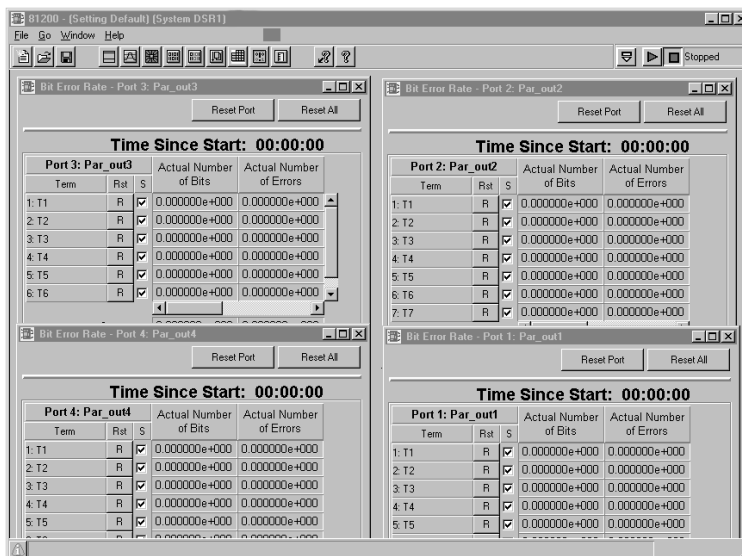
81200 - [Setting Default] [System DSR1]

File Go Window Help

Stopped

Bit Error Rate - Port 3: Par_out3

Reset Port Reset All

Time Since Start: 00:00:00

| Port 3: Par_out3 | | | Actual Number of Bits | Actual Number of Errors |
|---|---|---|---|---|
| Term | Rst | S | | |
| 1: T1 | R | ☑ | 0.000000e+000 | 0.000000e+000 |
| 2: T2 | R | ☑ | 0.000000e+000 | 0.000000e+000 |
| 3: T3 | R | ☑ | 0.000000e+000 | 0.000000e+000 |
| 4: T4 | R | ☑ | 0.000000e+000 | 0.000000e+000 |
| 5: T5 | R | ☑ | 0.000000e+000 | 0.000000e+000 |
| 6: T6 | R | ☑ | 0.000000e+000 | 0.000000e+000 |

Bit Error Rate - Port 2: Par_out2

Reset Port Reset All

Time Since Start: 00:00:00

| Port 2: Par_out2 | | | Actual Number of Bits | Actual Number of Errors |
|---|---|---|---|---|
| Term | Rst | S | | |
| 1: T1 | R | ☑ | 0.000000e+000 | 0.000000e+000 |
| 2: T2 | R | ☑ | 0.000000e+000 | 0.000000e+000 |
| 3: T3 | R | ☑ | 0.000000e+000 | 0.000000e+000 |
| 4: T4 | R | ☑ | 0.000000e+000 | 0.000000e+000 |
| 5: T5 | R | ☑ | 0.000000e+000 | 0.000000e+000 |
| 6: T6 | R | ☑ | 0.000000e+000 | 0.000000e+000 |
| 7: T7 | R | ☑ | 0.000000e+000 | 0.000000e+000 |

Bit Error Rate - Port 4: Par_out4

Reset Port Reset All

Time Since Start: 00:00:00

| Port 4: Par_out4 | | | Actual Number of Bits | Actual Number of Errors |
|---|---|---|---|---|
| Term | Rst | S | | |
| 1: T1 | R | ☑ | 0.000000e+000 | 0.000000e+000 |
| 2: T2 | R | ☑ | 0.000000e+000 | 0.000000e+000 |
| 3: T3 | R | ☑ | 0.000000e+000 | 0.000000e+000 |
| 4: T4 | R | ☑ | 0.000000e+000 | 0.000000e+000 |
| 5: T5 | R | ☑ | 0.000000e+000 | 0.000000e+000 |

Bit Error Rate - Port 1: Par_out1

Reset Port Reset All

Time Since Start: 00:00:00

| Port 1: Par_out1 | | | Actual Number of Bits | Actual Number of Errors |
|---|---|---|---|---|
| Term | Rst | S | | |
| 1: T1 | R | ☑ | 0.000000e+000 | 0.000000e+000 |
| 2: T2 | R | ☑ | 0.000000e+000 | 0.000000e+000 |
| 3: T3 | R | ☑ | 0.000000e+000 | 0.000000e+000 |
| 4: T4 | R | ☑ | 0.000000e+000 | 0.000000e+000 |
| 5: T5 | R | ☑ | 0.000000e+000 | 0.000000e+000 |